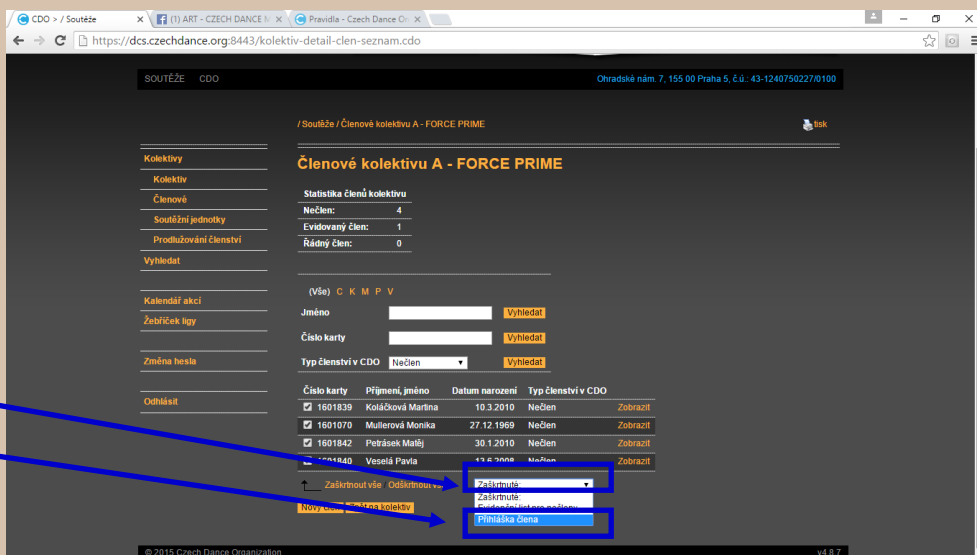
CDO > / Soutěže
(1) ART - CZECH DANCE M
Pravidla - Czech Dance Or
https://dcs.czechdance.org:8443/kolektiv-detail-clen-seznam.cdo

SOUTĚŽE CDO
Ohradské nám. 7, 155 00 Praha 5, č.ú.: 43-1240750227/0100

/ Soutěže / Členové kolektivu A - FORCE PRIME
tisk

Kolektivy
Kolektiv
Členové
Soutěžní jednotky
Prodlužování členství
Vyhledat
Kalendář akcí
Žebříček ligy
Změna hesla
Odhlásit

Členové kolektivu A - FORCE PRIME

| Statistika členů kolektivu | |
|---|---|
| Nečlen: | 4 |
| Evidovaný člen: | 1 |
| Řádný člen: | 0 |

(Vše) C K M P V
Jméno Vyhledat
Číslo karty Vyhledat
Typ členství v CDO Nečlen Vyhledat

| Číslo karty | Příjmení, jméno | Datum narození | Typ členství v CDO | |
|---|---|---|---|---|
| 1601839 | Koláčková Martina | 10.3.2010 | Nečlen | Zobrazit |
| 1601070 | Mullerová Monika | 27.12.1969 | Nečlen | Zobrazit |
| 1601842 | Petrásek Matěj | 30.1.2010 | Nečlen | Zobrazit |
| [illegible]1840 | Veselá Pavla | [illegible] | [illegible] | Zobrazit |

Zaškrtnout vše Odškrtnout v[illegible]
Zaškrtnuté:
Zaškrtnuté:
Evidenční list pro nečleny
Přihláška člena
Nový člen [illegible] na kolektiv

© 2015 Czech Dance Organization
v4.8.7